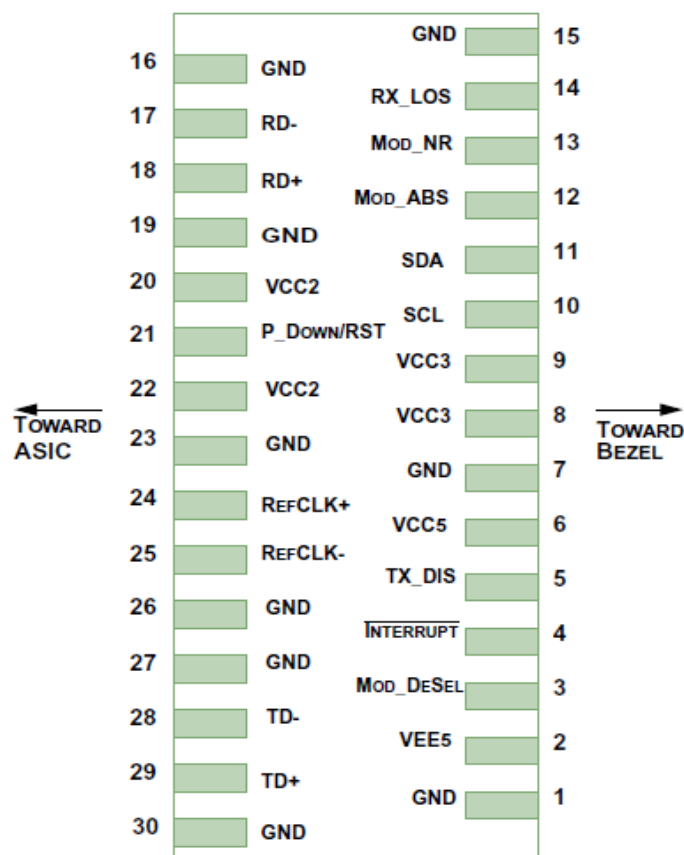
GND 15
16 GND
RX_LOS 14
17 RD-
MOD_NR 13
18 RD+
MOD_ABS 12
19 GND
SDA 11
20 VCC2
SCL 10
21 P_DOWN/RST
VCC3 9
22 VCC2
VCC3 8
TOWARD ASIC
TOWARD BEZEL
23 GND
GND 7
24 REFCLK+
VCC5 6
25 REFCLK-
TX_DIS 5
26 GND
$\overline{\text{INTERRUPT}}$ 4
27 GND
MOD_DESEL 3
28 TD-
VEE5 2
29 TD+
GND 1
30 GND